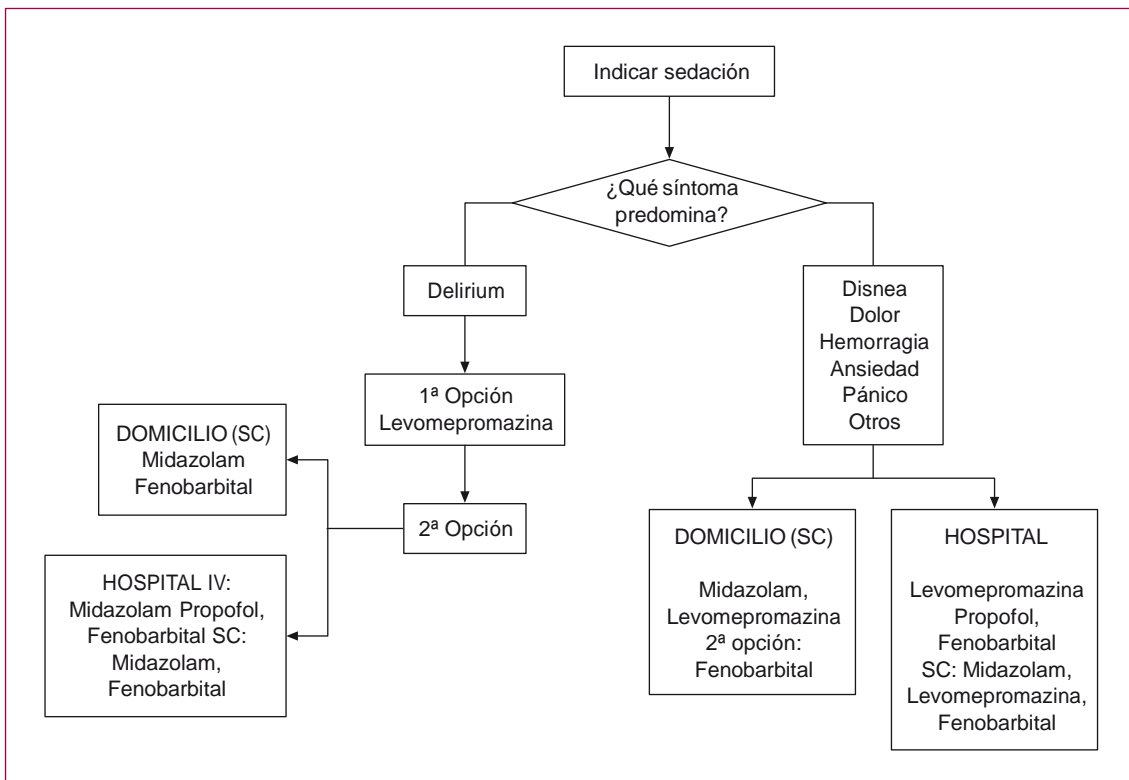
Indicar sedación

¿Qué síntoma predomina?

Delirium

1ª Opción
Levomepromazina

2ª Opción

DOMICILIO (SC)
Midazolam
Fenobarbital

HOSPITAL IV:
Midazolam Propofol,
Fenobarbital SC:
Midazolam,
Fenobarbital

Disnea
Dolor
Hemorragia
Ansiedad
Pánico
Otros

DOMICILIO (SC)

Midazolam,
Levomepromazina
2ª opción:
Fenobarbital

HOSPITAL

Levomepromazina
Propofol,
Fenobarbital
SC: Midazolam,
Levomepromazina,
Fenobarbital